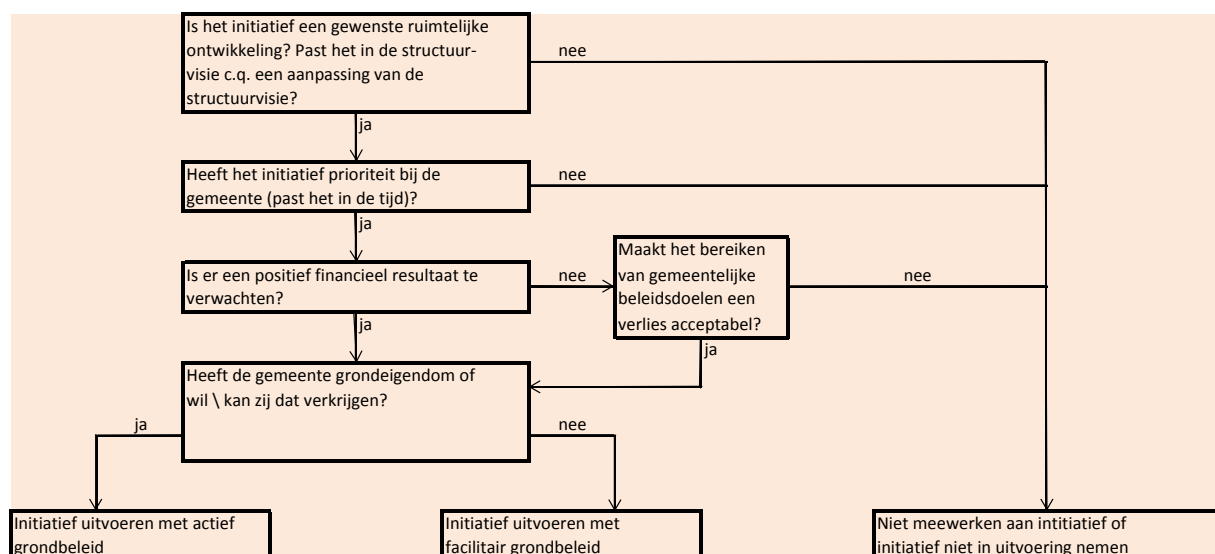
Is het initiatief een gewenste ruimtelijke ontwikkeling? Past het in de structuurvisie c.q. een aanpassing van de structuurvisie?

nee

ja

Heeft het initiatief prioriteit bij de gemeente (past het in de tijd)?

nee

ja

Is er een positief financieel resultaat te verwachten?

nee

Maakt het bereiken van gemeentelijke beleidsdoelen een verlies acceptabel?

nee

ja

ja

Heeft de gemeente grondeigendom of wil \ kan zij dat verkrijgen?

ja

nee

Initiatief uitvoeren met actief grondbeleid

Initiatief uitvoeren met facilitair grondbeleid

Niet meewerken aan intitiatief of initiatief niet in uitvoering nemen